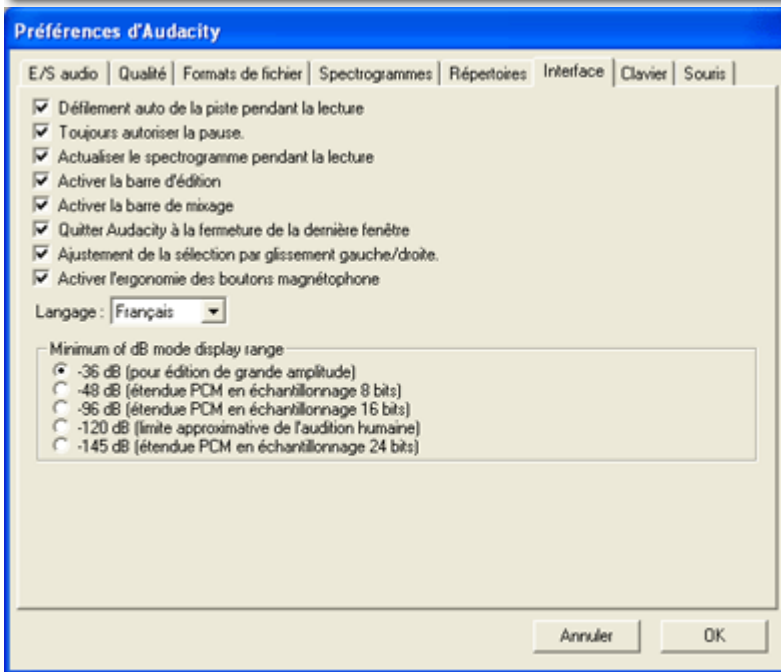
Préférences d'Audacity

E/S audio | Qualité | Formats de fichier | Spectrogrammes | Répertoires | Interface | Clavier | Souris

☑ Défilement auto de la piste pendant la lecture
☑ Toujours autoriser la pause.
☑ Actualiser le spectrogramme pendant la lecture
☑ Activer la barre d'édition
☑ Activer la barre de mixage
☑ Quitter Audacity à la fermeture de la dernière fenêtre
☑ Ajustement de la sélection par glissement gauche/droite.
☑ Activer l'ergonomie des boutons magnétophone

Langage : Français

Minimum of dB mode display range
◉ -36 dB (pour édition de grande amplitude)
○ -48 dB (étendue PCM en échantillonnage 8 bits)
○ -96 dB (étendue PCM en échantillonnage 16 bits)
○ -120 dB (limite approximative de l'audition humaine)
○ -145 dB (étendue PCM en échantillonnage 24 bits)

Annuler OK